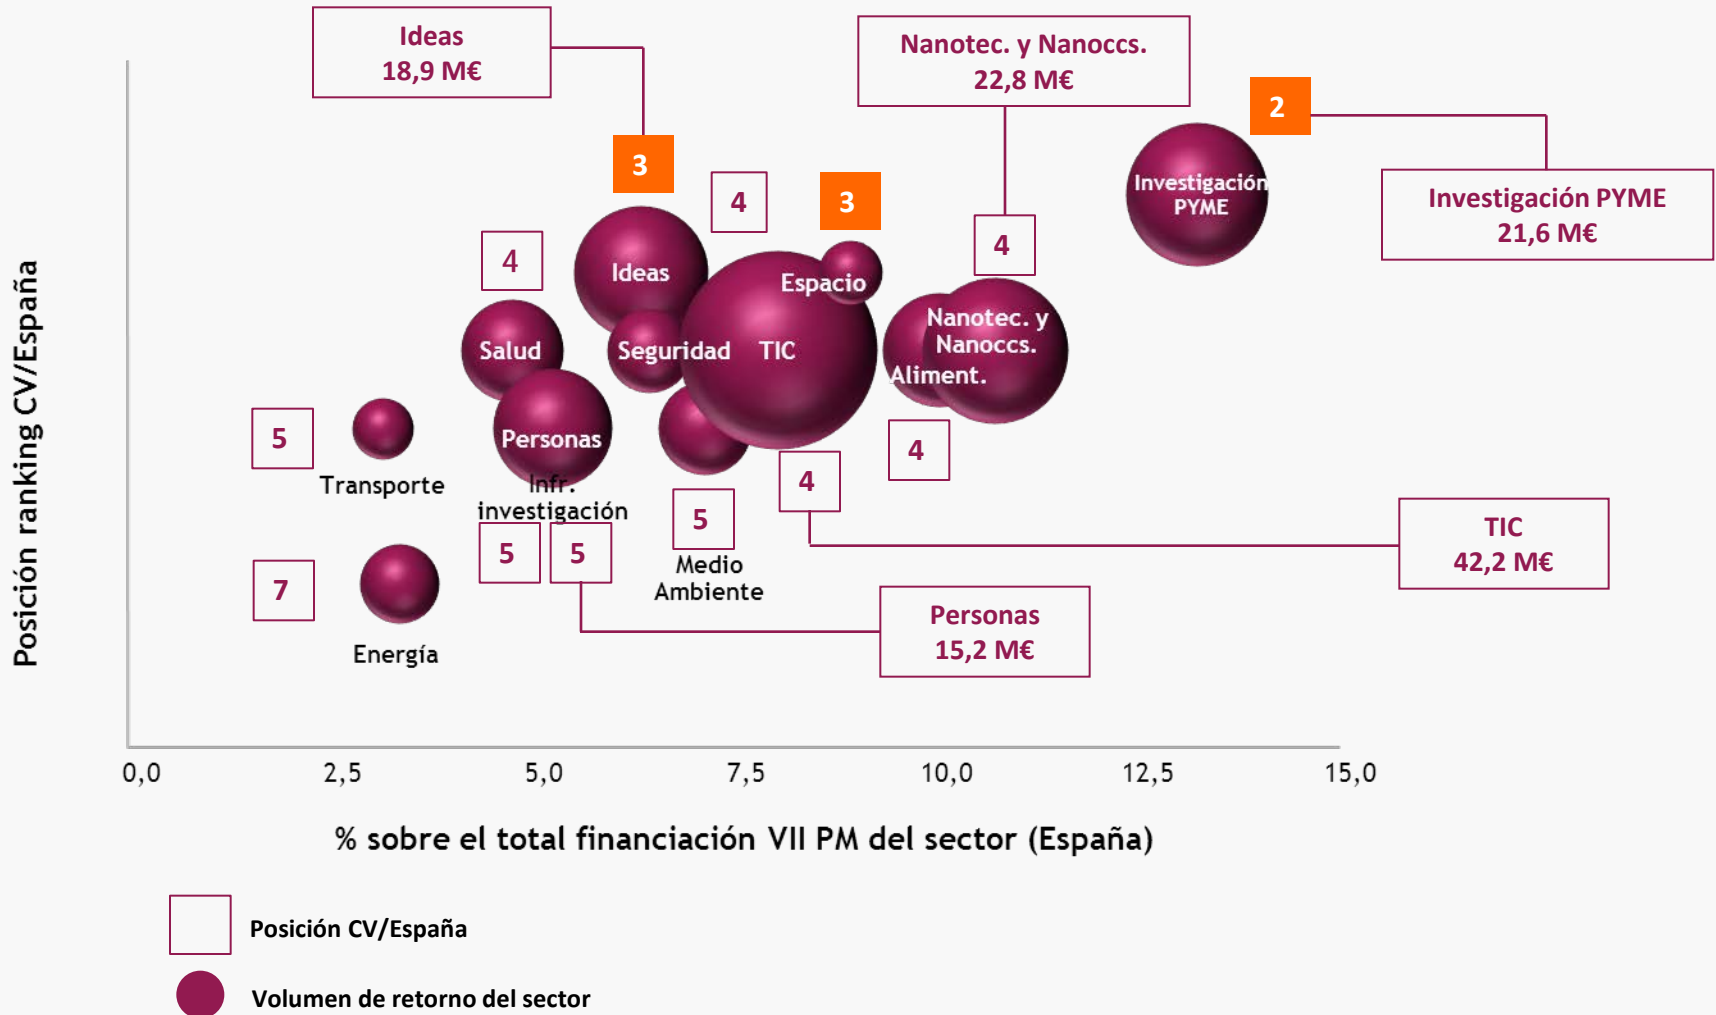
Ideas
18,9 M€

Nanotec. y Nanoccs.
22,8 M€

2

Investigación PYME
21,6 M€

3

4

3

Investigación PYME

4

4

Ideas

Espacio

Salud

Seguridad

TIC

Nanotec. y Nanoccs.

Aliment.

5

Personas

4

Transporte

Infr. investigación

4

5

TIC
42,2 M€

5

5

Medio Ambiente

7

Personas
15,2 M€

Energía

Posición ranking CV/España

0,0

2,5

5,0

7,5

10,0

12,5

15,0

% sobre el total financiación VII PM del sector (España)

Posición CV/España

Volumen de retorno del sector